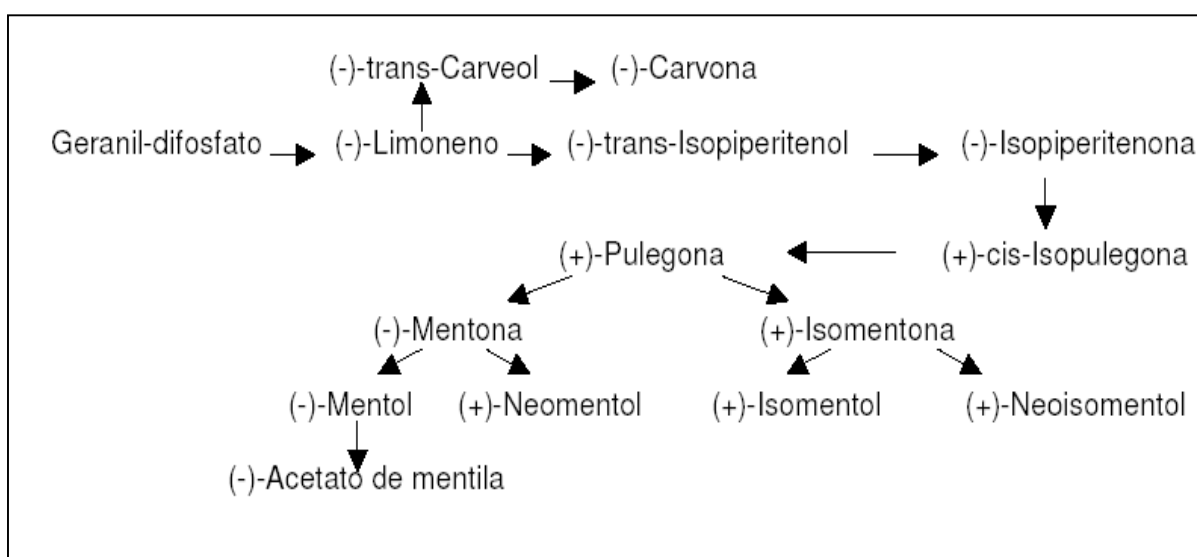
(-)-trans-Carveol (-)-Carvona

Geranil-difosfato (-)-Limoneno (-)-trans-Isopiperitenol (-)-Isopiperitenona

(+)-Pulegona (+)-cis-Isopulegona

(-)-Mentona (+)-Isomentona

(-)-Mentol (+)-Neomentol (+)-Isomentol (+)-Neoisomentol

(-)-Acetato de mentila